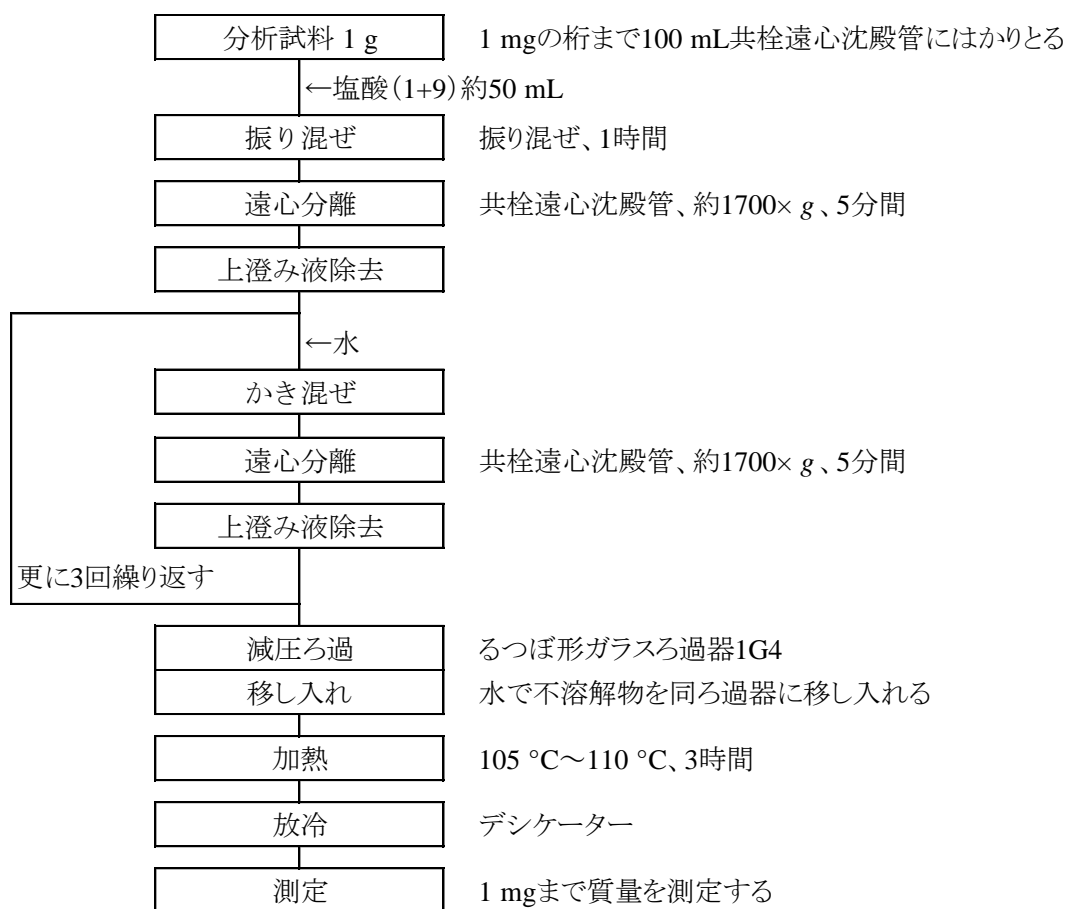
分析試料 1 g
1 mgの桁まで100 mL共栓遠心沈殿管にはかりとる

←塩酸（1+9）約50 mL

振り混ぜ
振り混ぜ、1時間

遠心分離
共栓遠心沈殿管、約1700× $g$ 、5分間

上澄み液除去

←水

かき混ぜ

遠心分離
共栓遠心沈殿管、約1700× $g$ 、5分間

上澄み液除去

更に3回繰り返す

減圧ろ過
るつぼ形ガラスろ過器1G4

移し入れ
水で不溶解物を同ろ過器に移し入れる

加熱
105 °C～110 °C、3時間

放冷
デシケーター

測定
1 mgまで質量を測定する